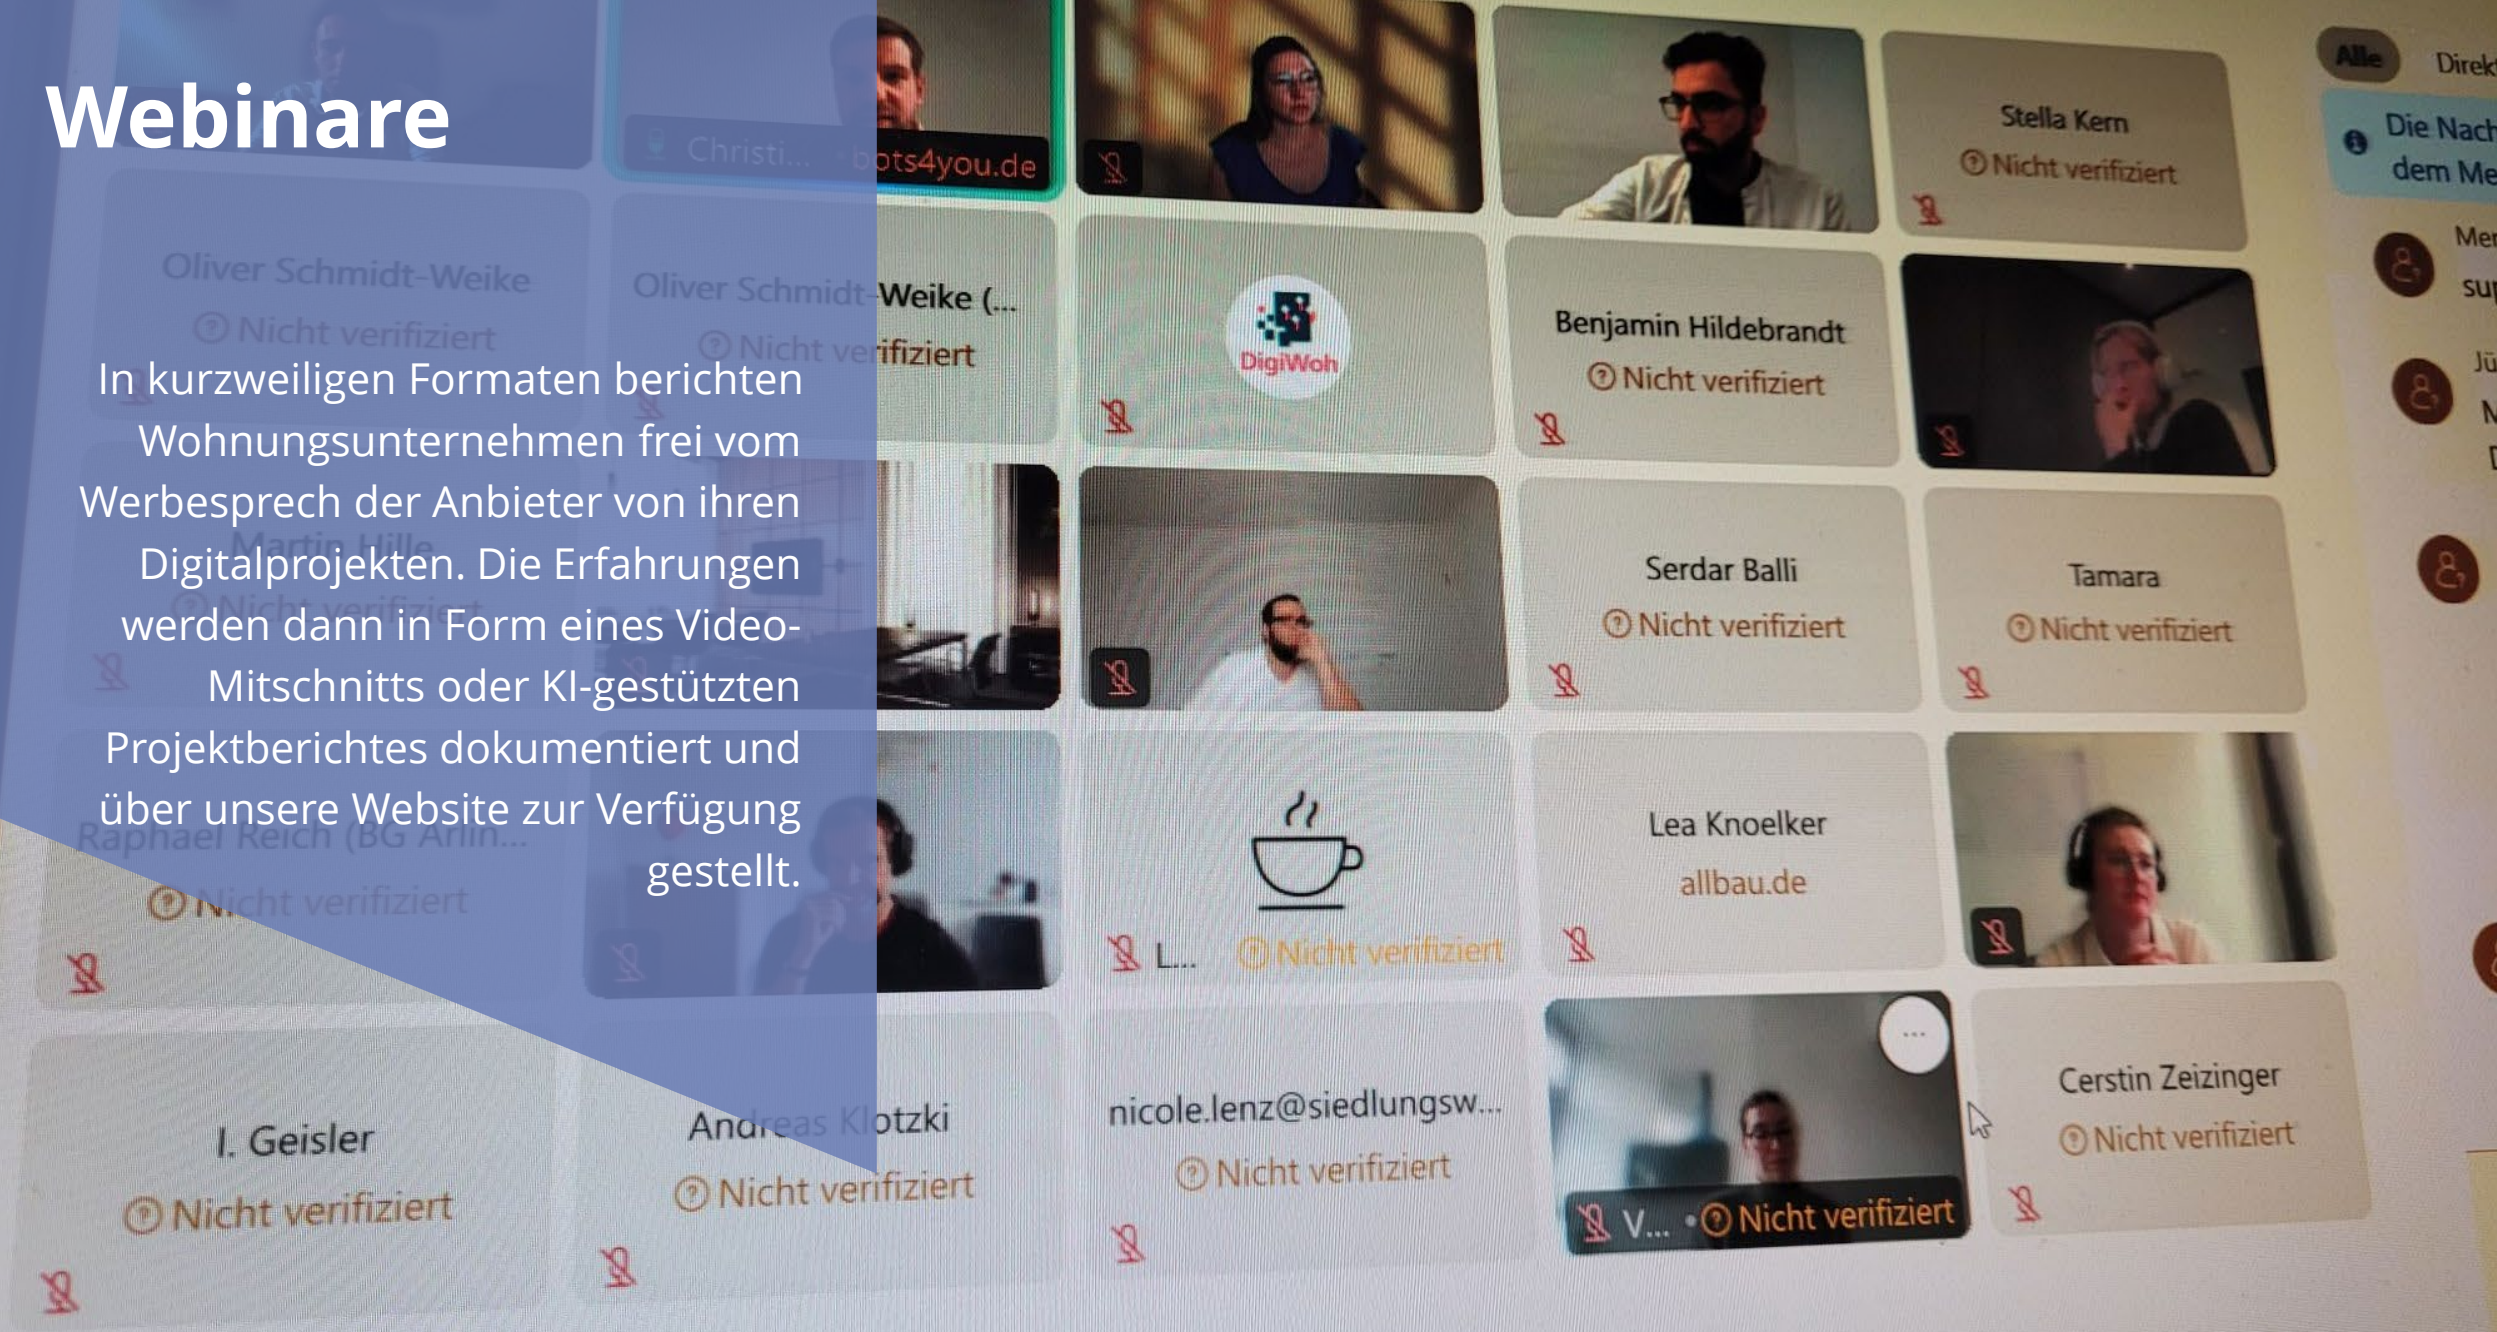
Webinare

In kurzweiligen Formaten berichten Wohnungsunternehmen frei vom Werbesprech der Anbieter von ihren Digitalprojekten. Die Erfahrungen werden dann in Form eines Video-Mitschnitts oder KI-gestützten Projektberichtes dokumentiert und über unsere Website zur Verfügung gestellt.

Christi... bots4you.de

Stella Kern
Nicht verifiziert

Alle Direk

Die Nach dem Me

Oliver Schmidt-Weike
Nicht verifiziert

Oliver Schmidt-Weike (...
Nicht verifiziert

DigiWoh

Benjamin Hildebrandt
Nicht verifiziert

Martin Hille
Nicht verifiziert

Serdar Balli
Nicht verifiziert

Tamara
Nicht verifiziert

Raphael Reich (BG Arlin...
Nicht verifiziert

L... Nicht verifiziert

Lea Knoelker
allbau.de

I. Geisler
Nicht verifiziert

Andreas Klotzki
Nicht verifiziert

nicole.lenz@siedlungsw...
Nicht verifiziert

V... • Nicht verifiziert

Cerstin Zeizinger
Nicht verifiziert